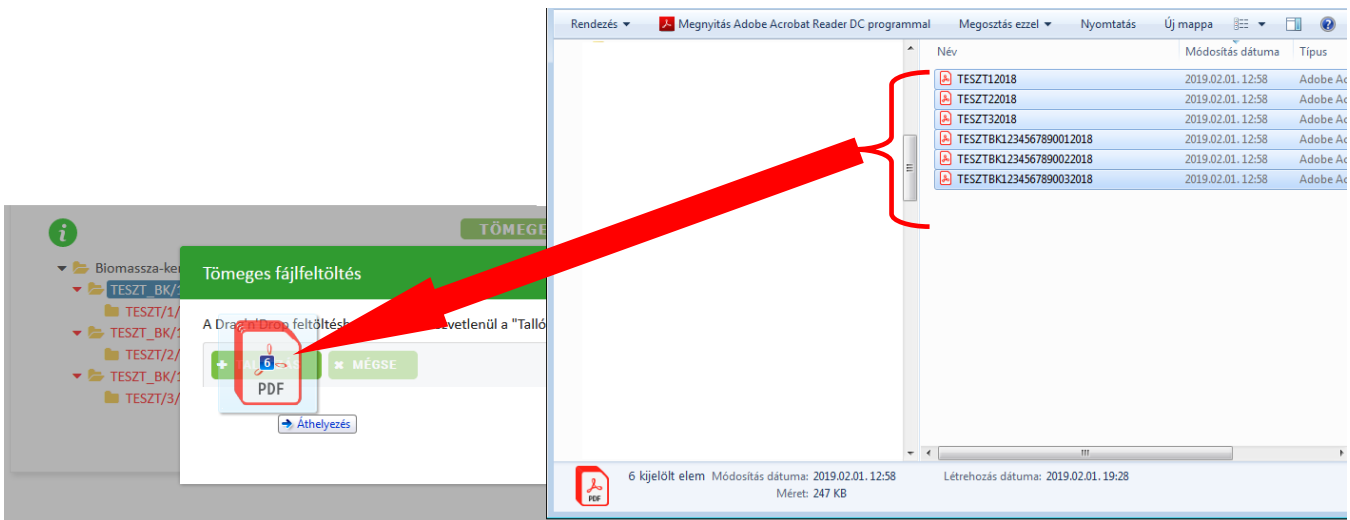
Rendezés ▾ Megnyitás Adobe Acrobat Reader DC programmal Megosztás ezzel ▾ Nyomtatás Új mappa

| Név | Módosítás dátuma | Típus |
|---|---|---|
| TESZT12018 | 2019.02.01. 12:58 | Adobe Ac |
| TESZT22018 | 2019.02.01. 12:58 | Adobe Ac |
| TESZT32018 | 2019.02.01. 12:58 | Adobe Ac |
| TESZTBK1234567890012018 | 2019.02.01. 12:58 | Adobe Ac |
| TESZTBK1234567890022018 | 2019.02.01. 12:58 | Adobe Ac |
| TESZTBK1234567890032018 | 2019.02.01. 12:58 | Adobe Ac |

6 kijelölt elem Módosítás dátuma: 2019.02.01. 12:58 Létrehozás dátuma: 2019.02.01. 19:28
Méret: 247 KB

TÖMEGES

Biomassza-ke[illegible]
TESZT_BK/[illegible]
TESZT/1/
TESZT_BK/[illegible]
TESZT/2/
TESZT_BK/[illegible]
TESZT/3/

Tömeges fájlfeltöltés

A Drag'n'Drop feltölté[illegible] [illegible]evetlenül a "Talló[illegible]

MÉGSE

6
PDF
Áthelyezés